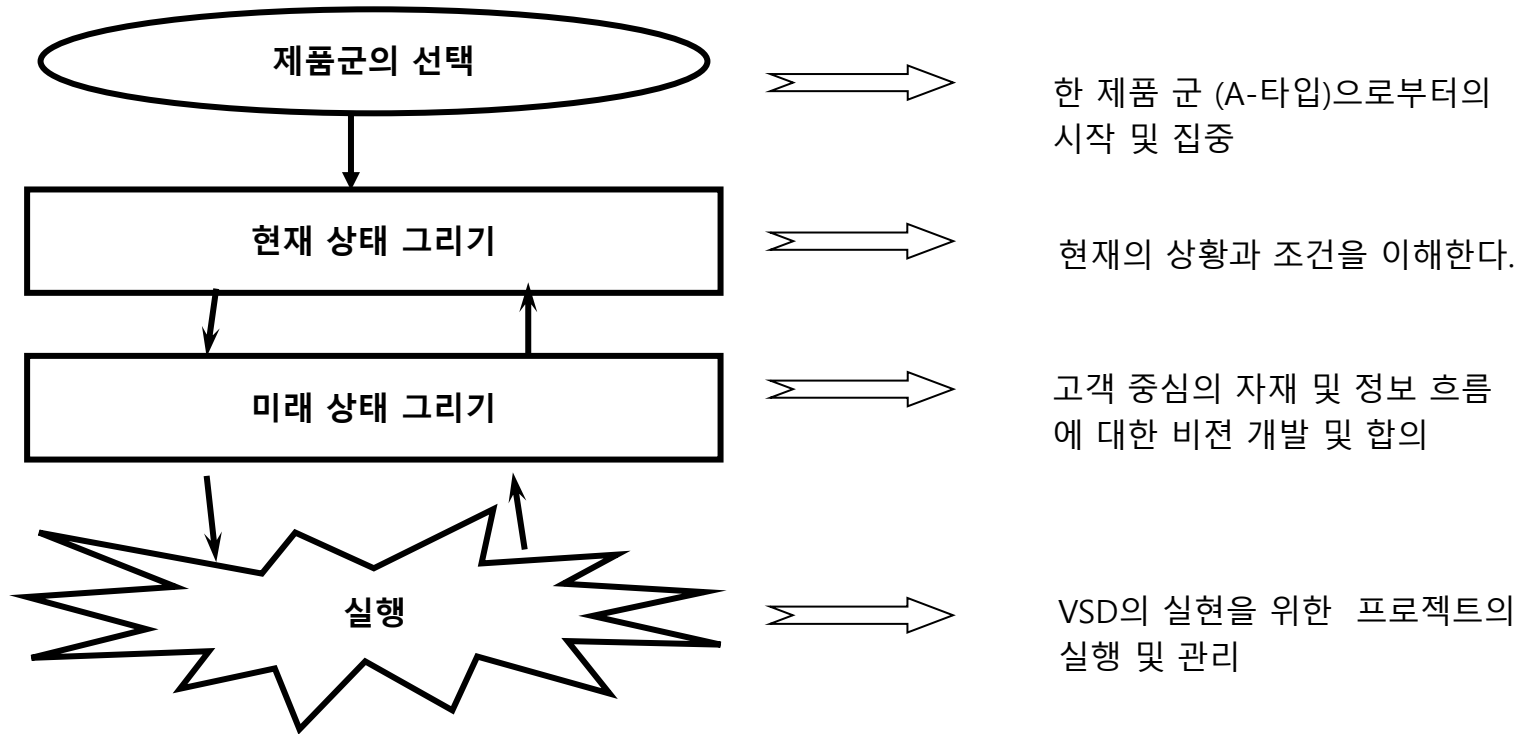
제품군의 선택

한 제품 군 (A-타입)으로부터의 시작 및 집중

현재 상태 그리기

현재의 상황과 조건을 이해한다.

미래 상태 그리기

고객 중심의 자재 및 정보 흐름에 대한 비젼 개발 및 합의

실행

VSD의 실현을 위한 프로젝트의 실행 및 관리